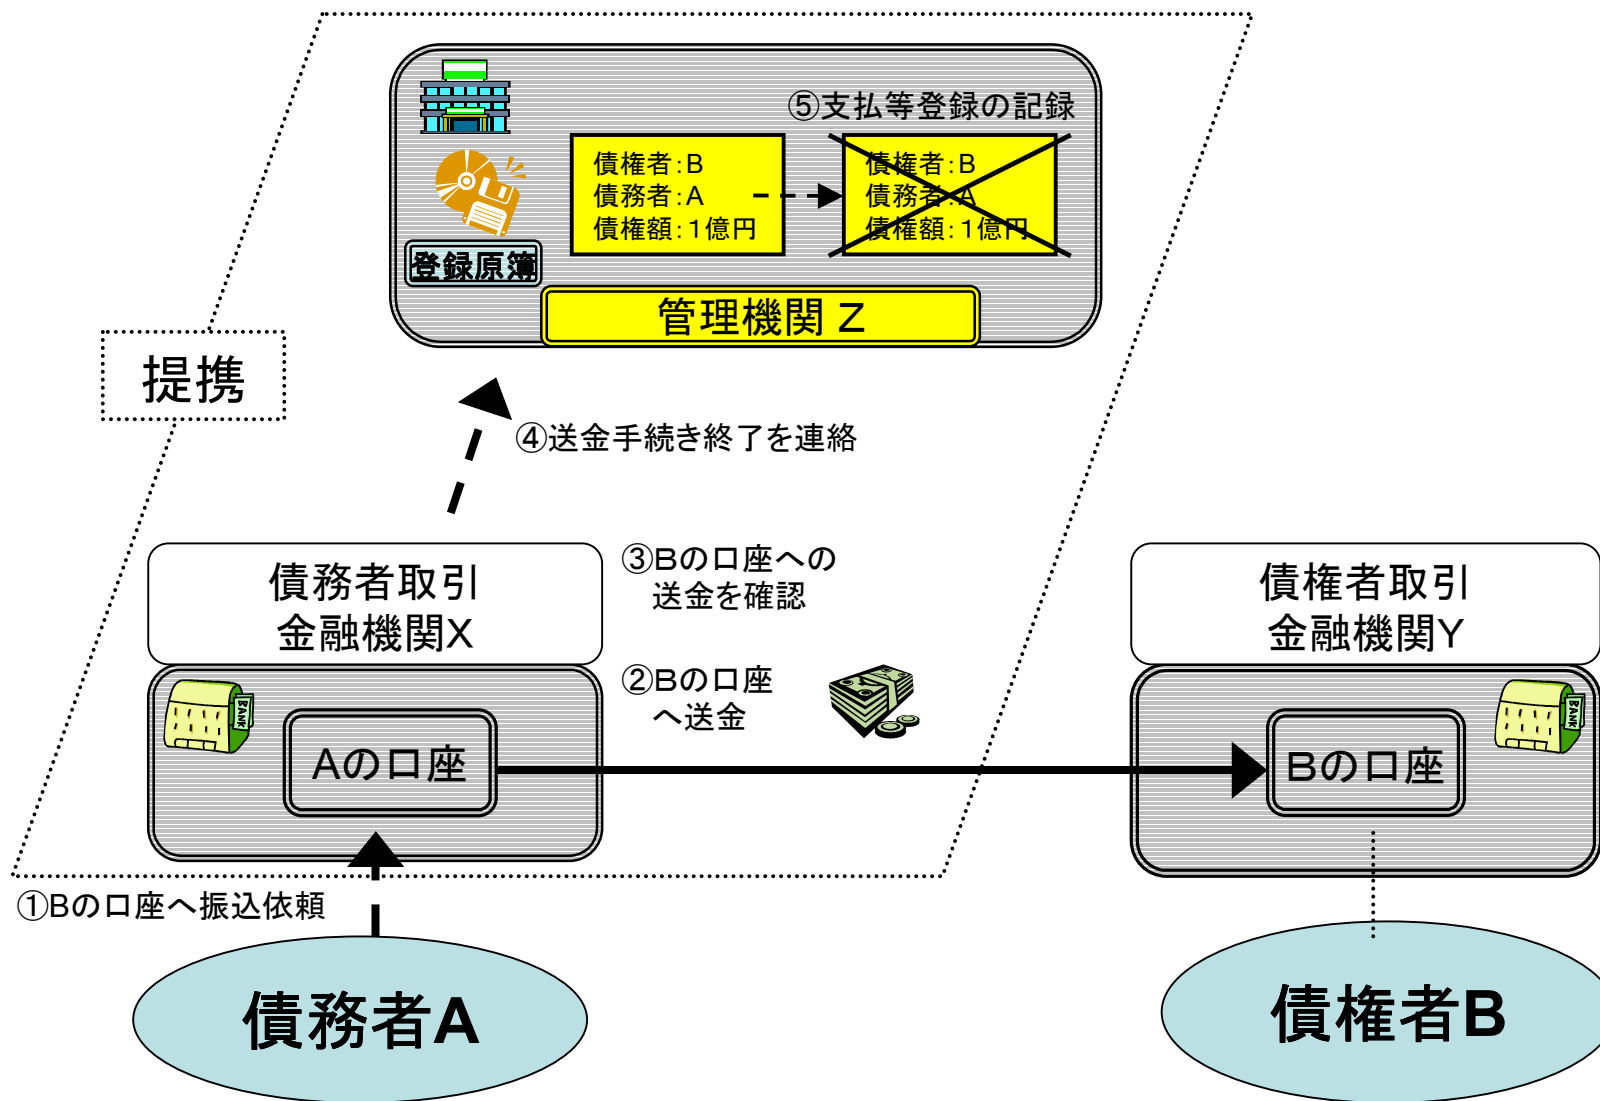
⑤支払等登録の記録

債権者:B
債務者:A
債権額:1億円

債権者:B
債務者:A
債権額:1億円

登録原簿

管理機関 Z

提携

④送金手続き終了を連絡

債務者取引
金融機関X

③Bの口座への
送金を確認

債権者取引
金融機関Y

②Bの口座
へ送金

BANK

Aの口座

Bの口座

BANK

①Bの口座へ振込依頼

債務者A

債権者B